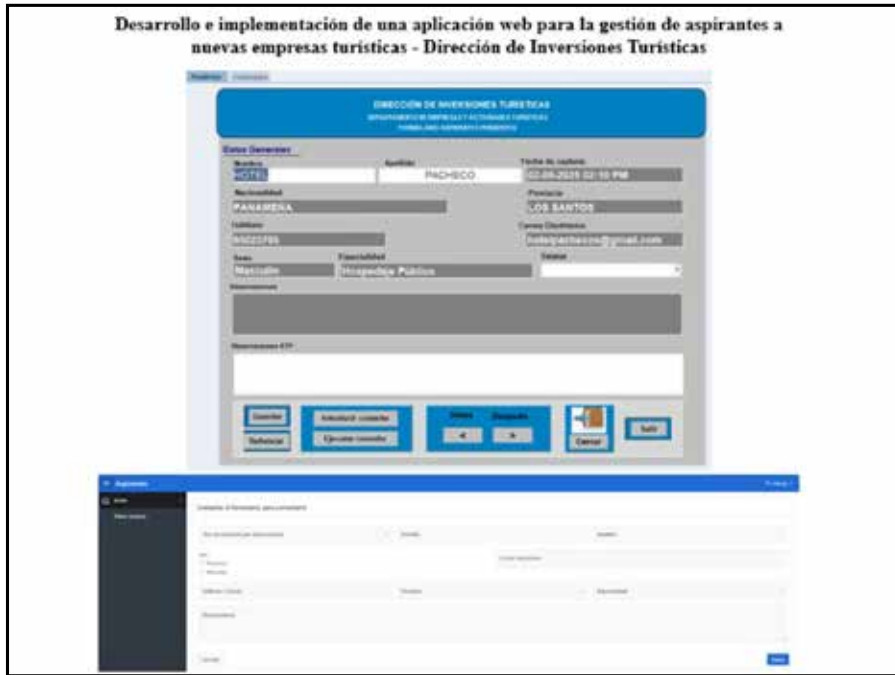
Desarrollo e implementación de una aplicación web para la gestión de aspirantes a nuevas empresas turísticas - Dirección de Inversiones Turísticas

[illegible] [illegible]

DIRECCIÓN DE INVERSIONES TURISTICAS
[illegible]
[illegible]

Datos Generales

Nombre
HOTEL

Apellido
PACHECO

Fecha de captura
02-08-2025 02:10 PM

Nacionalidad
PANAMEÑA

Provincia
LOS SANTOS

Teléfono
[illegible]

Correo Electrónico
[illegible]@gmail.com

Sexo
Masculino

Especialidad
Hospedaje Público

Estatus

Observaciones

Observaciones ETP

Guardar
Refrescar
Actualizar contacto
Ejecutar consulta
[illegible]
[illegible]
Cancel
Salir

Aspirantes
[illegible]
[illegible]
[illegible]
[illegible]
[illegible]
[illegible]
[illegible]
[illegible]
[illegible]
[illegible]
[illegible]
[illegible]
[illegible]
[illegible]
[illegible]